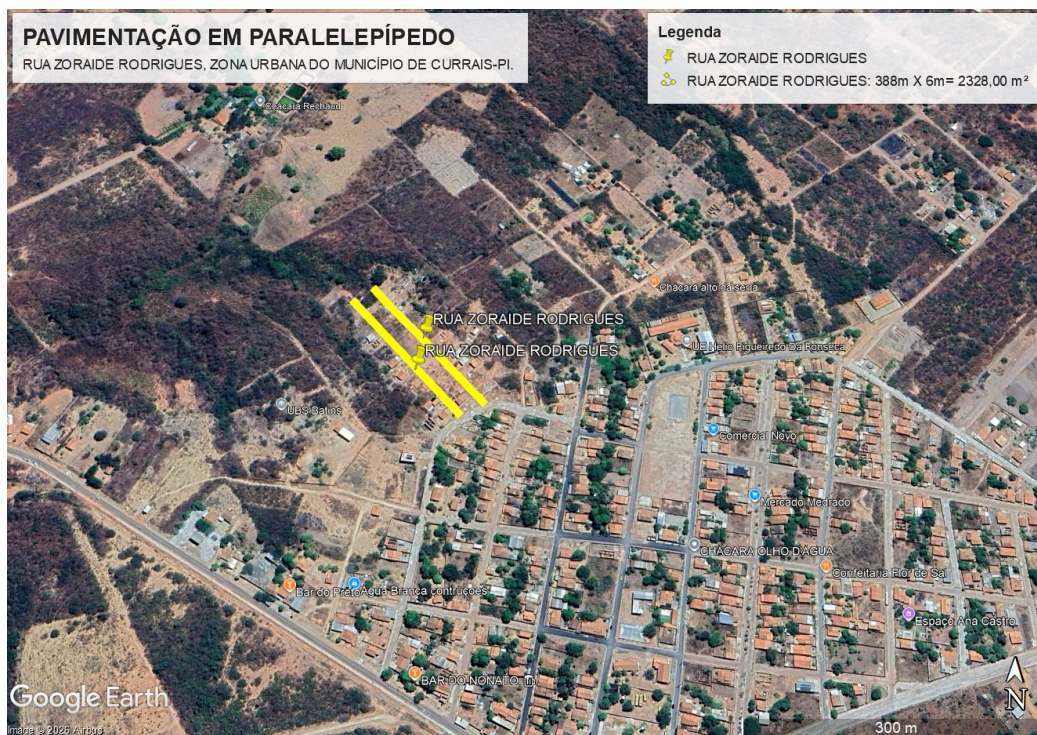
PAVIMENTAÇÃO EM PARALELEPÍPEDO
RUA ZORAIDE RODRIGUES, ZONA URBANA DO MUNICÍPIO DE CURRAIS-PI.

Legenda
RUA ZORAIDE RODRIGUES
RUA ZORAIDE RODRIGUES: 388m X 6m= 2328,00 m²

Chácara Rechaud
Chácara alto da serra
RUA ZORAIDE RODRIGUES
RUA ZORAIDE RODRIGUES
UE Melio Figueiredo Da Fonseca
UBS Batos
Comercial Novo
Mercado Medrado
CHACARA OLHO D'AGUA
Confeitaria Flor de Sal
Bar do Preto
Água Branca contruções
Espaço Ana Castro
BAR DO NONATO
Google Earth
Image © 2025 Airbus
300 m
N